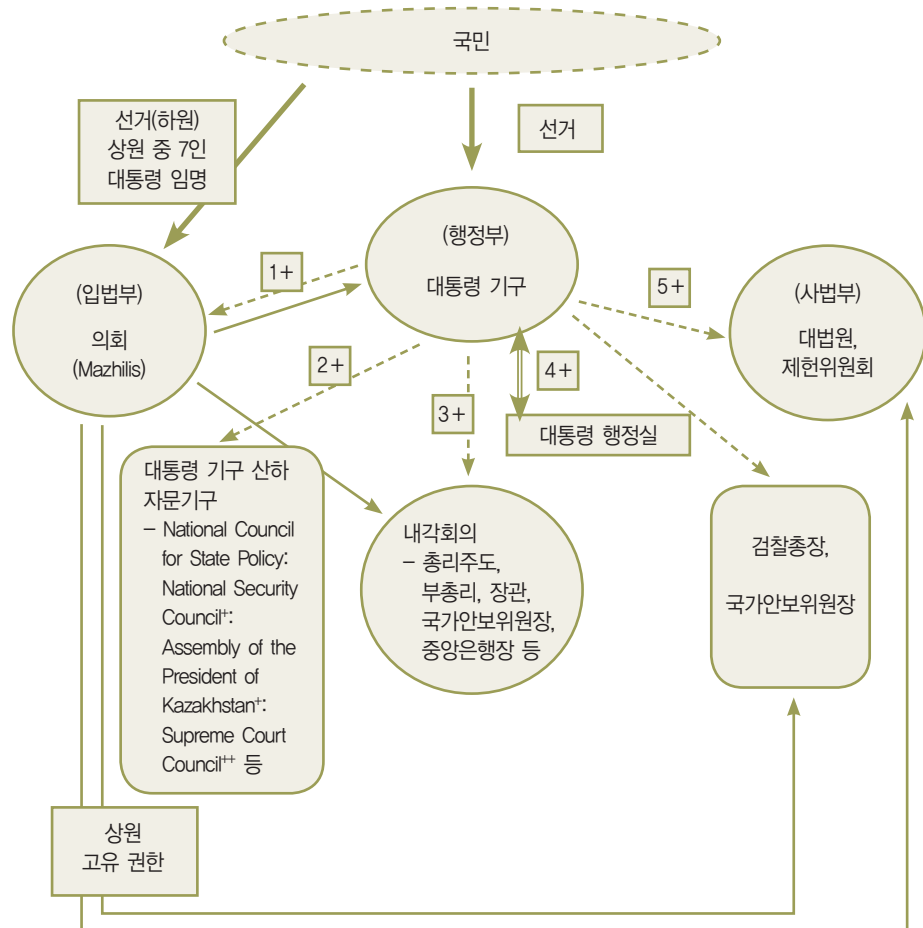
국민

선거(하원)
상원 중 7인
대통령 임명

선거

(행정부)
대통령 기구

1+

(입법부)
의회
(Mazhilis)

5+

(사법부)
대법원,
제헌위원회

2+

4+

3+

대통령 행정실

대통령 기구 산하 자문기구
– National Council for State Policy: National Security Council$^{+}$: Assembly of the President of Kazakhstan$^{+}$: Supreme Court Council$^{++}$ 등

내각회의
– 총리주도, 부총리, 장관, 국가안보위원장, 중앙은행장 등

검찰총장,

국가안보위원장

상원
고유 권한